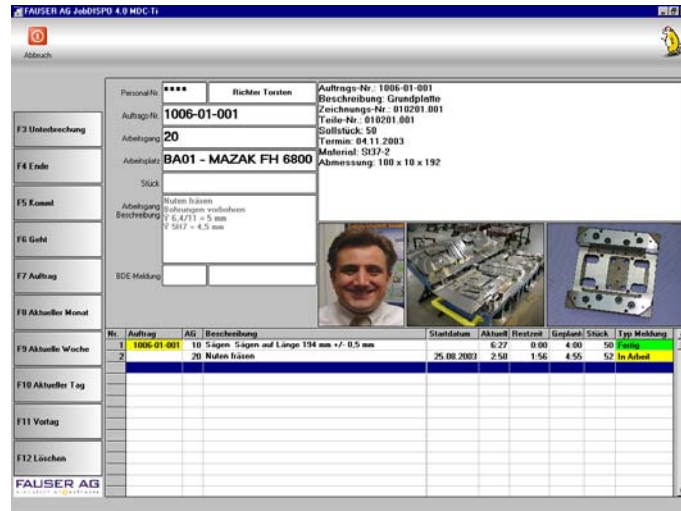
FAUSER AG JobDISPO 4.0 MDC-Ti

Abbruch

F3 Unterbrechung

F4 Ende

F5 Kommt

F6 Geht

F7 Auftrag

F8 Aktueller Monat

F9 Aktuelle Woche

F10 Aktueller Tag

F11 Vortag

F12 Löschen

FAUSER AG

Personal-Nr. **** Richter Torsten

Auftrags-Nr. 1006-01-001

Arbeitsgang 20

Arbeitsplatz BA01 - MAZAK FH 6800

Stück

Arbeitsgang Beschreibung Nuten fräsen Bohrungen vorbohren ∇ 6,4/11 = 5 mm ∇ 5H7 = 4,5 mm

BDE Meldung

Auftrags-Nr.: 1006-01-001
Beschreibung: Grundplatte
Zeichnungs-Nr.: 010201.001
Teile-Nr.: 010201.001
Sollstück: 50
Termin: 04.11.2003
Material: St37-2
Abmessung: 100 x 10 x 192

| Nr. | Auftrag | AG | Beschreibung | Startdatum | Aktuell | Restzeit | Geplant | Stück | Typ Meldung |
|---|---|---|---|---|---|---|---|---|---|
| 1 | 1006-01-001 | 10 | Sägen Sägen auf Länge 194 mm +/- 0,5 mm | | 6:27 | 0:00 | 4:00 | 50 | Fertig |
| 2 | | 20 | Nuten fräsen | 25.08.2003 | 2:58 | 1:56 | 4:55 | 52 | In Arbeit |